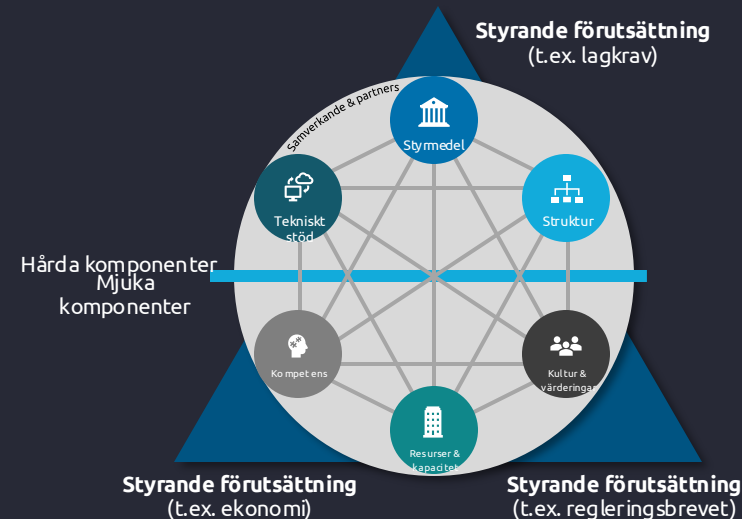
Styrande förutsättning
(t.ex. lagkrav)

Samverkande & partners

Styrmedel

Tekniskt stöd

Struktur

Hårda komponenter
Mjuka komponenter

Kompetens

Kultur & värderingar

Resurser & kapacitet

Styrande förutsättning
(t.ex. ekonomi)

Styrande förutsättning
(t.ex. regleringsbrevet)